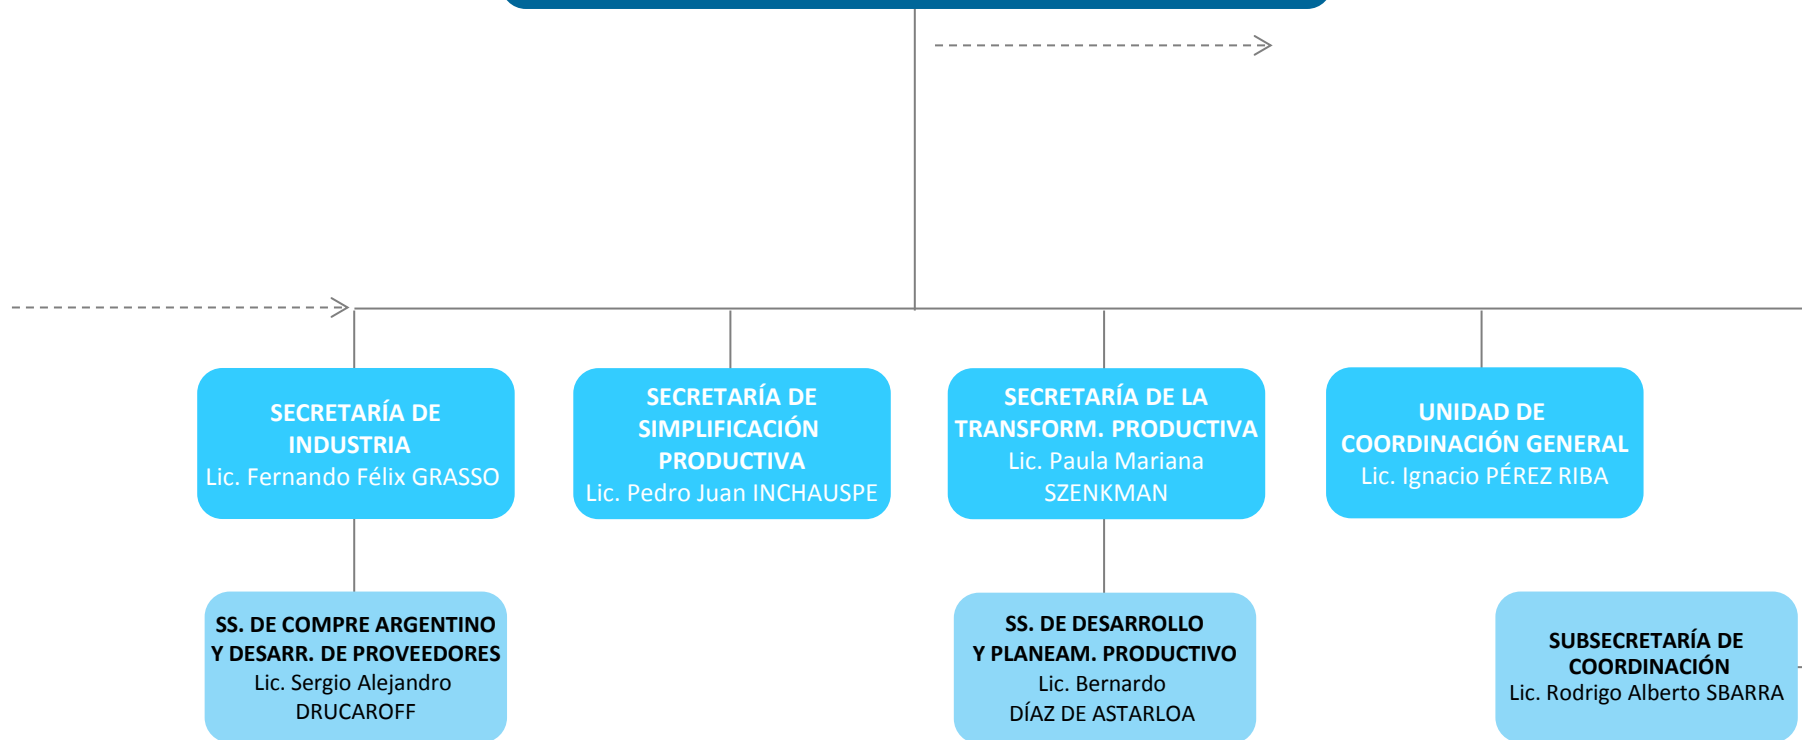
SECRETARÍA DE INDUSTRIA
Lic. Fernando Félix GRASSO

SECRETARÍA DE SIMPLIFICACIÓN PRODUCTIVA
Lic. Pedro Juan INCHAUSPE

SECRETARÍA DE LA TRANSFORM. PRODUCTIVA
Lic. Paula Mariana SZENKMAN

UNIDAD DE COORDINACIÓN GENERAL
Lic. Ignacio PÉREZ RIBA

SS. DE COMPRE ARGENTINO Y DESARR. DE PROVEEDORES
Lic. Sergio Alejandro DRUCAROFF

SS. DE DESARROLLO Y PLANEAM. PRODUCTIVO
Lic. Bernardo DÍAZ DE ASTARLOA

SUBSECRETARÍA DE COORDINACIÓN
Lic. Rodrigo Alberto SBARRA